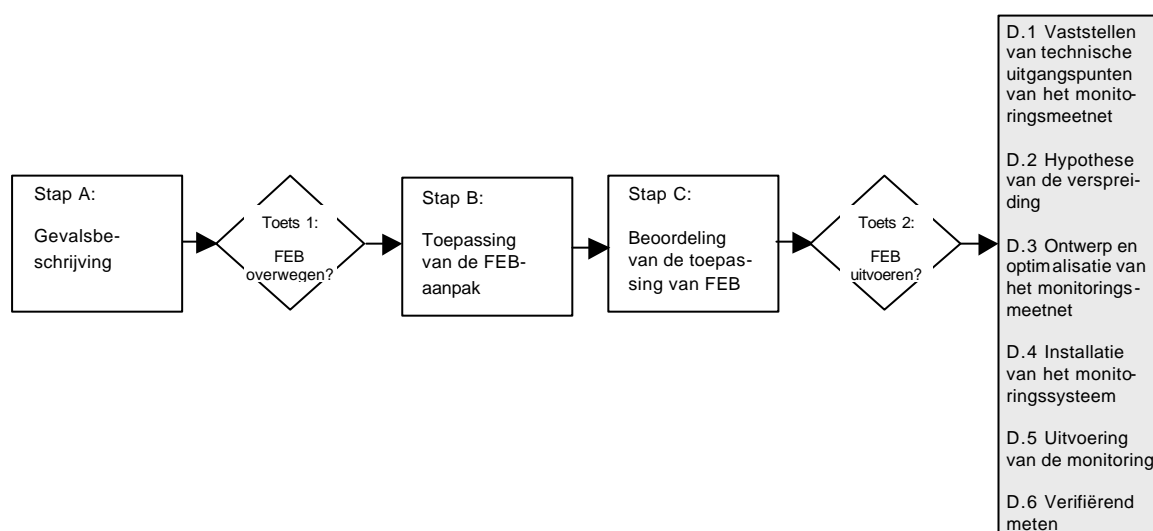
Stap A:

Gevalsbeschrijving

Toets 1:

FEB overwegen?

Stap B:

Toepassing van de FEB-aanpak

Stap C:

Beoordeling van de toepassing van FEB

Toets 2:

FEB uitvoeren?

D.1 Vaststellen van technische uitgangspunten van het monitoringsmeetnet

D.2 Hypothese van de verspreiding

D.3 Ontwerp en optimalisatie van het monitoringsmeetnet

D.4 Installatie van het monitoringssysteem

D.5 Uitvoering van de monitoring

D.6 Verifiërend meten